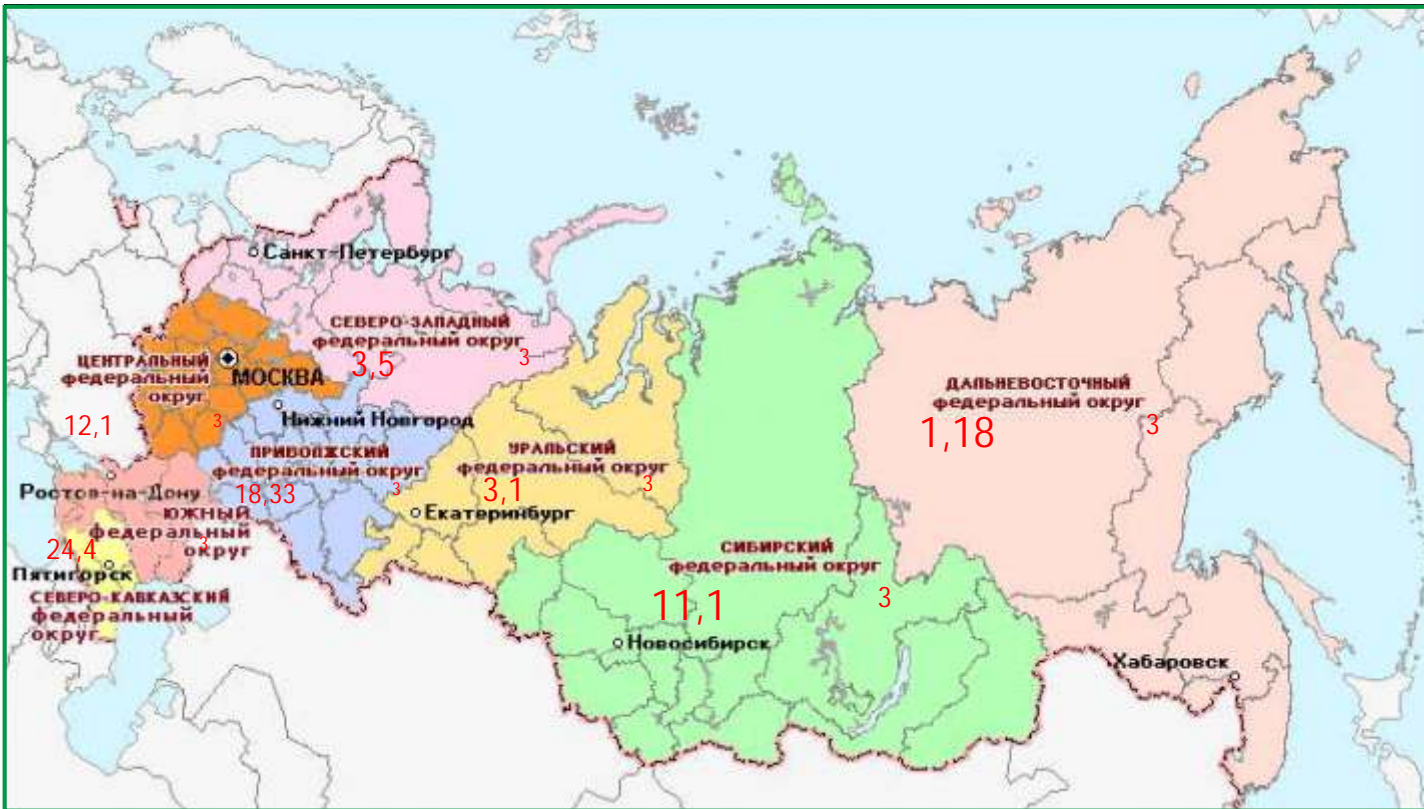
Санкт-Петербург

СЕВЕРО-ЗАПАДНЫЙ федеральный округ 3,5 3

ЦЕНТРАЛЬНЫЙ федеральный округ 3

МОСКВА

12,1

Нижний Новгород

ПРИВОЛЖСКИЙ федеральный округ 18,33 3

Ростов-на-Дону

ЮЖНЫЙ федеральный округ 3

24,4

Пятигорск

СЕВЕРО-КАВКАЗСКИЙ федеральный округ

УРАЛЬСКИЙ федеральный округ 3,1 3

Екатеринбург

СИБИРСКИЙ федеральный округ 11,1 3

Новосибирск

ДАЛЬНЕВОСТОЧНЫЙ федеральный округ 1,18 3

Хабаровск